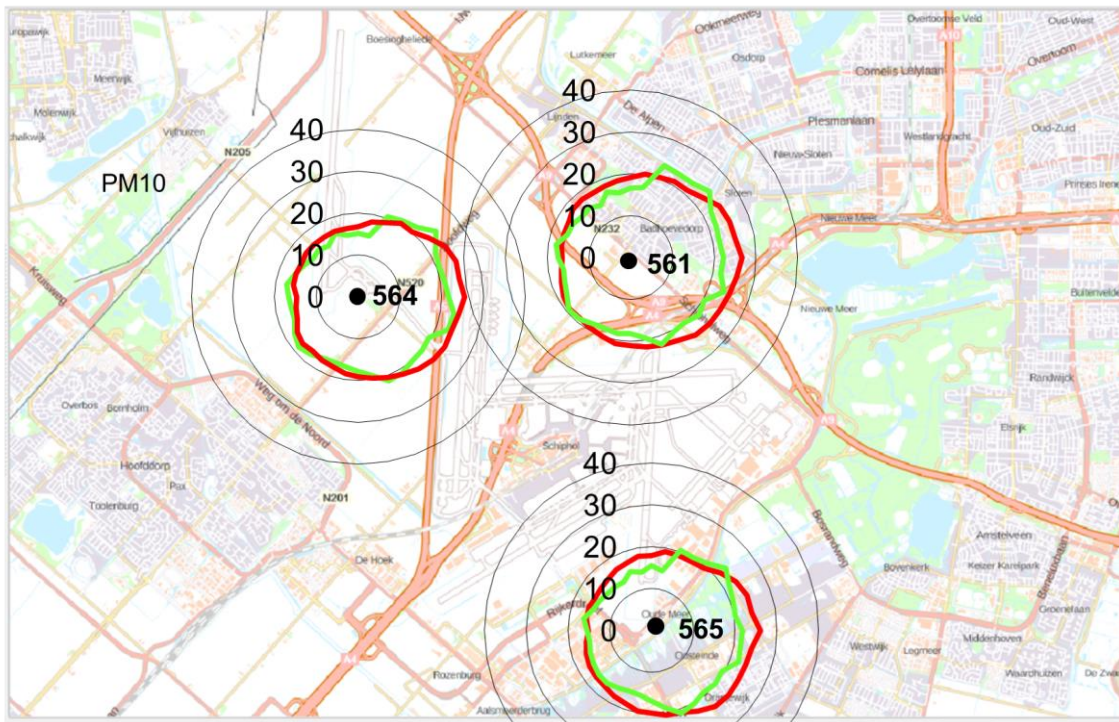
PM10

40
30
20
10
0
564

40
30
20
10
0
561

40
30
20
10
0
565

Lijnden
Osdorp
Slotermeer
Cornelis Lelylaan
Overtoom
Oud-West
Overtoomse Veld
Plesmanlaan
Westlandgracht
Oud-Zuid
Nieuw-Sloten
Sloten
Badhoevedorp
Nieuwe Meer
Buitenveldert
Randwijck
Elsrijk
Amstelveen
Keizer Karelpark
Groenelaan
Middenhoven
Waardhuizen
Westwijk
Legmeer
Bovenkerk
Oude Meer
Oosteinde
Rozenburg
Aalsmeerderbrug
De Hoek
Schiphol
Hoofddorp
Toolenburg
Overbos
Bornholm
Vijfhuizen
Boesingheliede
Lutkemeer
Meerwijk
N205
N201
N232
N520
A4
A9
A10
Weg om de Noord
Rijkerdreef
De Alpen
Molenwijk
Pax
Zuid